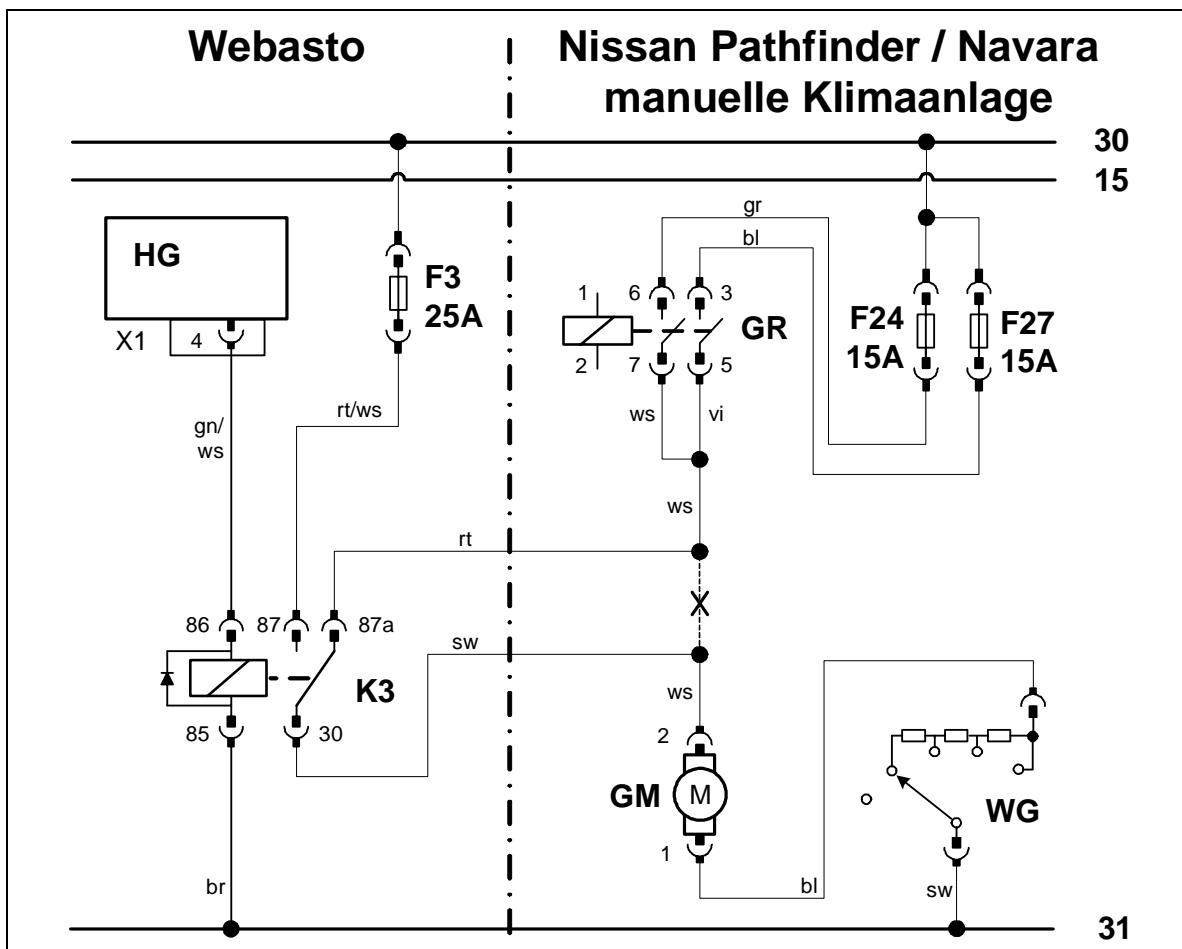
Webasto

Nissan Pathfinder / Navara
manuelle Klimaanlage

30
15

HG

X1 4

F3
25A

rt/ws

gn/
ws

gr
bl

1 6 3
GR
2 7 5

F24
15A

F27
15A

ws vi

ws

rt

86 87 87a

sw

K3

85 30

ws

2

GM M

1

WG

br

bl

sw

31